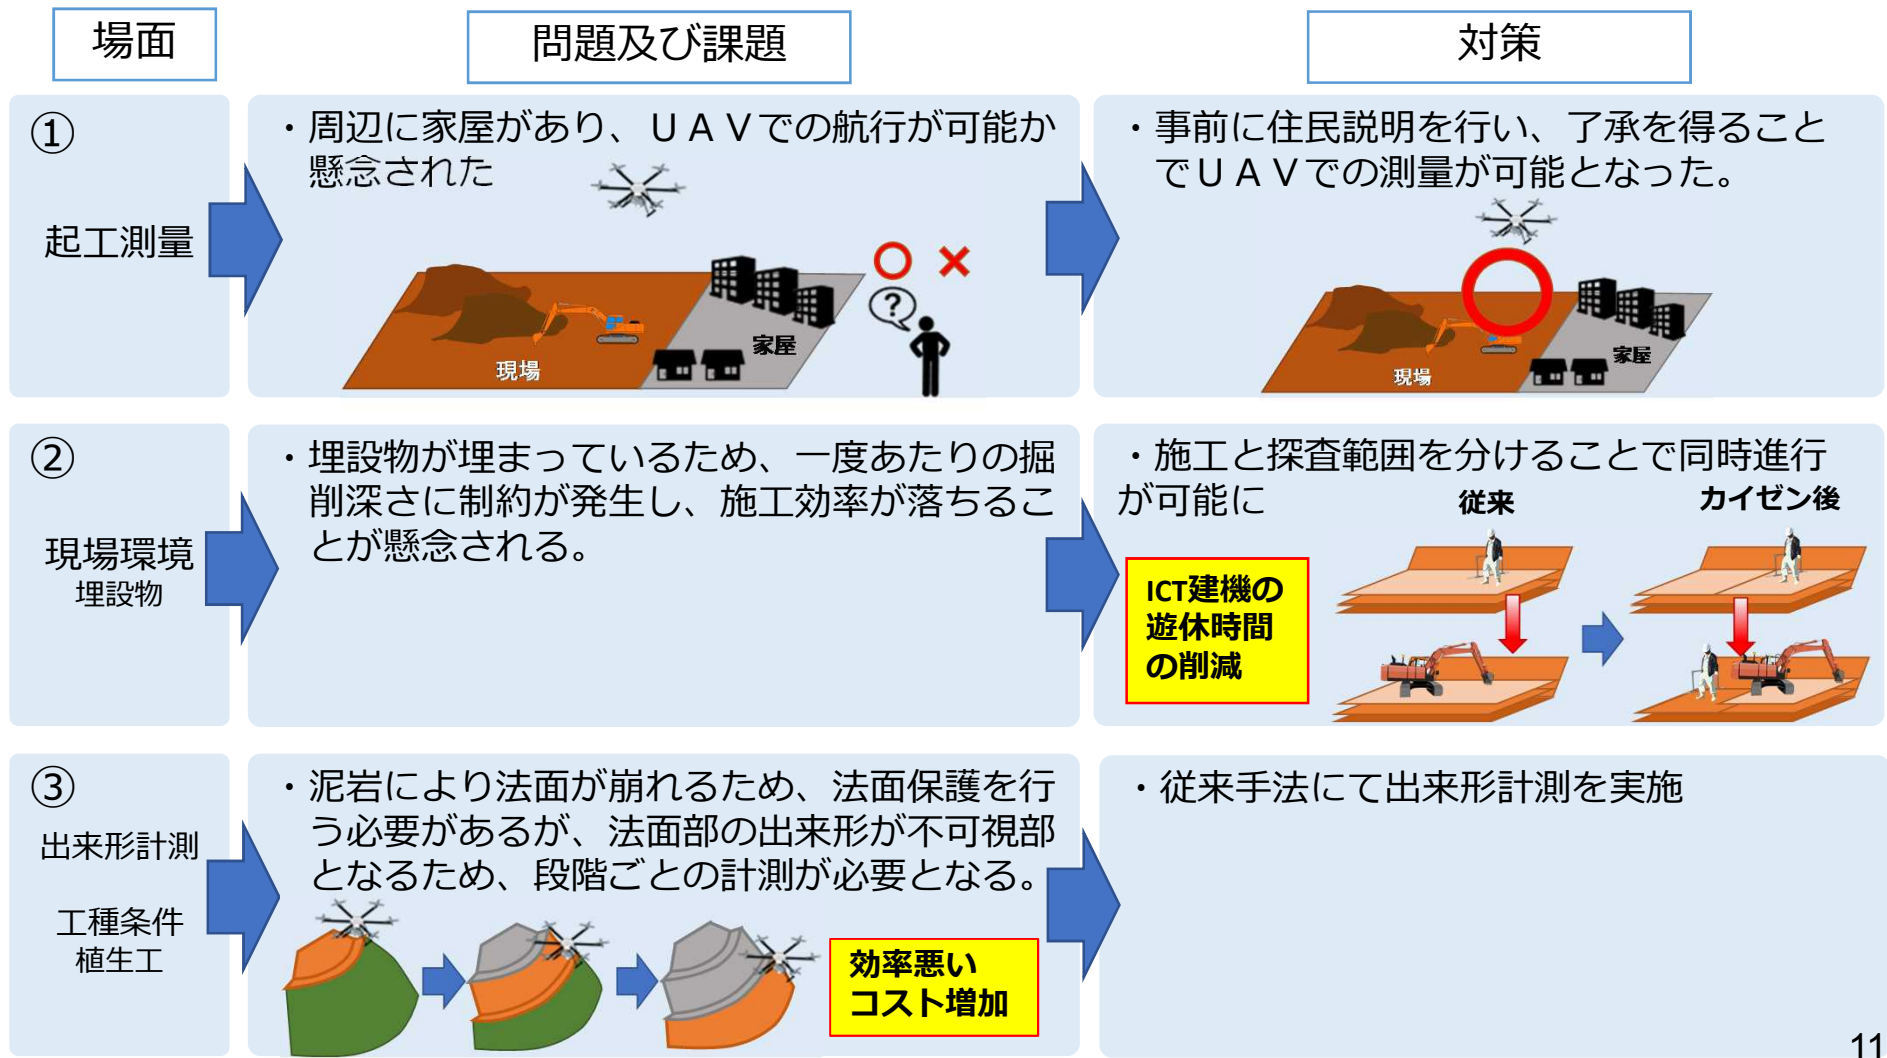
場面

問題及び課題

対策

①

起工測量

・周辺に家屋があり、ＵＡＶでの航行が可能か懸念された

○ ×

?

家屋

現場

・事前に住民説明を行い、了承を得ることでＵＡＶでの測量が可能となった。

家屋

現場

②

現場環境
埋設物

・埋設物が埋まっているため、一度あたりの掘削深さに制約が発生し、施工効率が落ちることが懸念される。

・施工と探査範囲を分けることで同時進行が可能に

従来

カイゼン後

ICT建機の遊休時間の削減

③

出来形計測

工種条件
植生工

・泥岩により法面が崩れるため、法面保護を行う必要があるが、法面部の出来形が不可視部となるため、段階ごとの計測が必要となる。

効率悪い
コスト増加

・従来手法にて出来形計測を実施

11